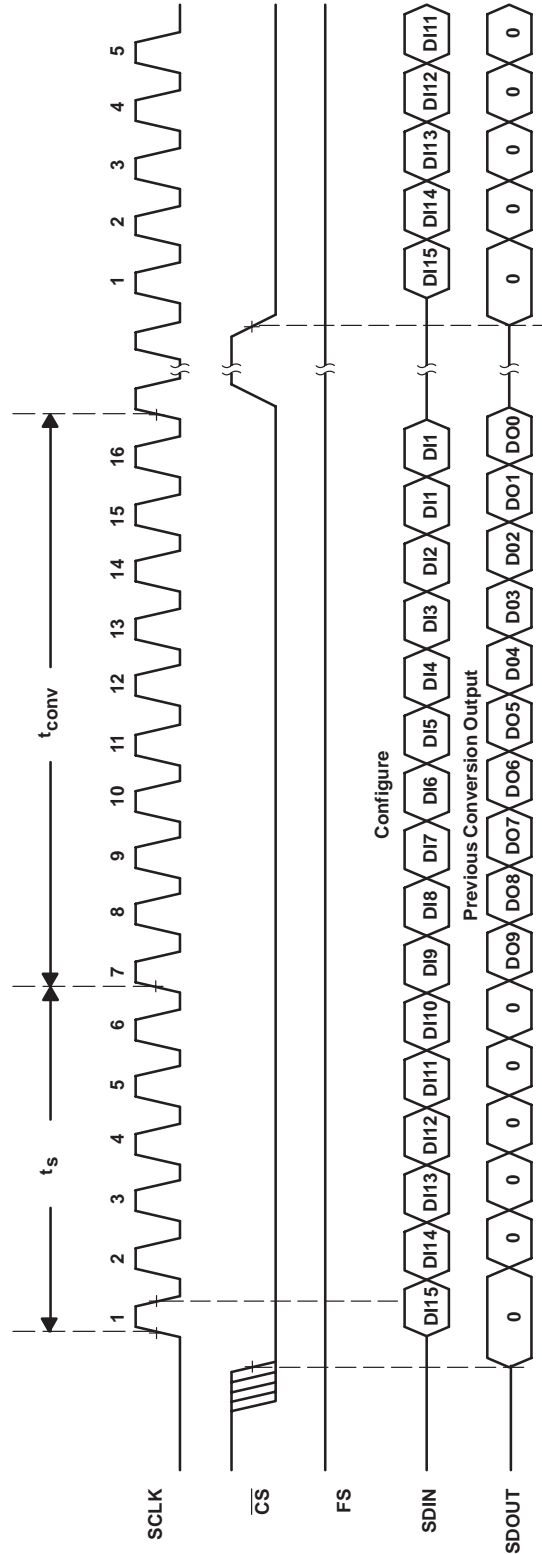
SCLK
$\overline{CS}$
FS
SDIN
SDOUT

$t_S$
$t_{conv}$

1 2 3 4 5 6 7 8 9 10 11 12 13 14 15 16
1 2 3 4 5

Configure
DI15 DI14 DI13 DI12 DI11 DI10 DI9 DI8 DI7 DI6 DI5 DI4 DI3 DI2 DI1 DI1
DI15 DI14 DI13 DI12 DI11

Previous Conversion Output
0 0 0 0 0 0 DO9 DO8 DO7 DO6 DO5 DO4 DO3 DO2 DO1 DO0
0 0 0 0 0